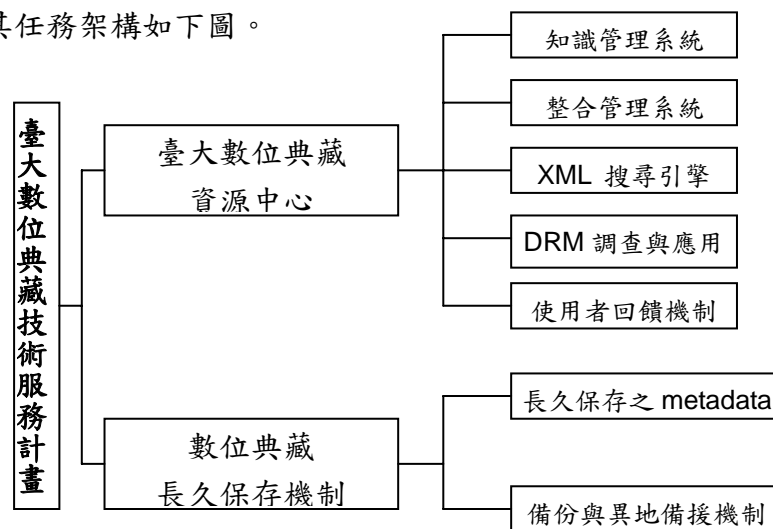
其任務架構如下圖。

臺大數位典藏技術服務計畫

臺大數位典藏資源中心

知識管理系統

整合管理系統

XML 搜尋引擎

DRM 調查與應用

使用者回饋機制

數位典藏長久保存機制

長久保存之 metadata

備份與異地備援機制